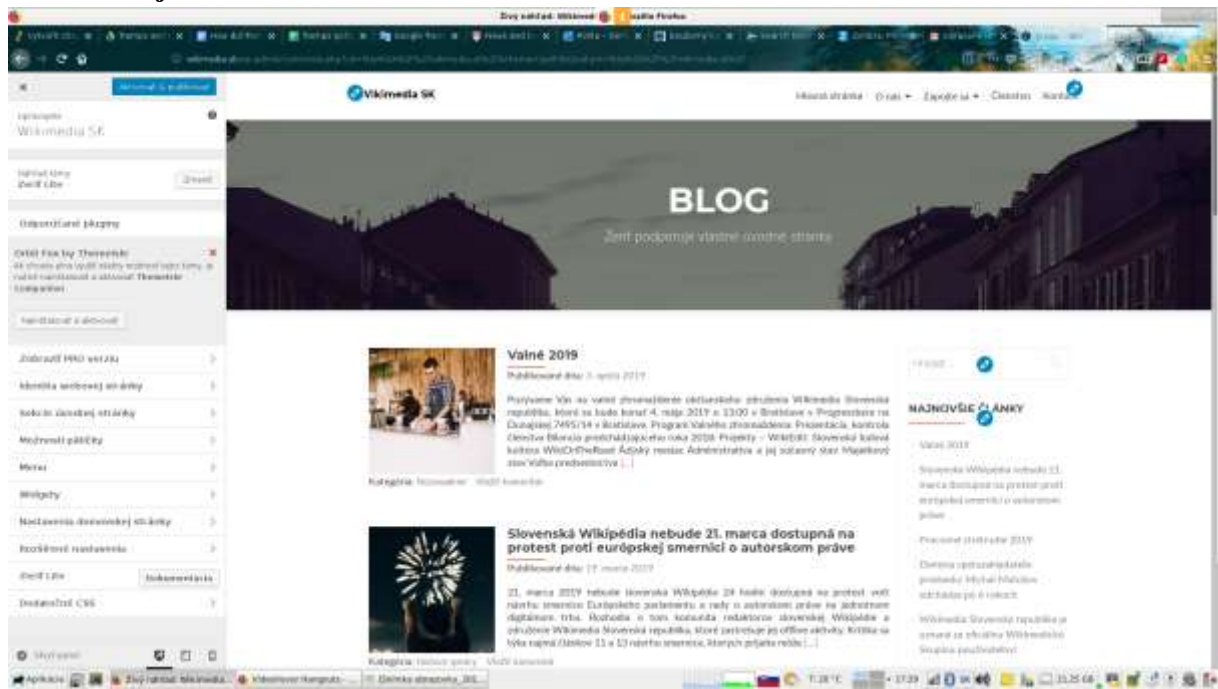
Živý náhľad: Wikimedia SK — Mozilla Firefox

Aktivovať & publikovať

Upravujete
Wikimedia SK

Náhľad témy
Zerif Lite
Zmeniť

Odporúčané pluginy

Orbit Fox by ThemeIsle
Ak chcete plne využiť všetky možnosti tejto témy, je nutné nainštalovať a aktivovať Themeisle Companion.

Nainštalovať a aktivovať

Zobraziť PRO verziu
Identita webovej stránky
Sekcie úvodnej stránky
Možnosti päti­čky
Menu
Widgety
Nastavenia domovskej stránky
Rozšírené nastavenia
Zerif Lite
Dokumentácia
Dodatočné CSS

Skryť panel

Wikimedia SK

Hlavná stránka  O nás  Zapojte sa  Členstvo  Kontakt

BLOG

Zerif podporuje vlastné úvodné stránky

Valné 2019

Publikované dňa: 3. apríla 2019

Pozývame Vás na valné zhromaždenie občianskeho združenia Wikimedia Slovenská republika, ktoré sa bude konať 4. mája 2019 o 13:00 v Bratislave v Progressbare na Dunajskej 7495/14 v Bratislave. Program Valného zhromaždenia: Prezentácia, kontrola Členstva Bilancia predchádzajúceho roka 2018: Projekty – WikiEdit: Slovenské kultúrne kultúra WikiDrPheNast Ázijský mesiac Administratíva a jej súčasný stav Majetkové stav Voľba predstavenstva […]

Kategória: Nezaradené · Vložiť komentár

Slovenská Wikipédia nebude 21. marca dostupná na protest proti európskej smernici o autorskom práve

Publikované dňa: 19. marca 2019

21. marca 2019 nebude slovenská Wikipédia 24 hodín dostupná na protest voči návrhu smernice Európskeho parlamentu a rady o autorskom práve na jednotnom digitálnom trhu. Rozhodla o tom komunita redaktorov slovenskej Wikipédie a združenie Wikimedia Slovenská republika, ktoré zastrešuje jej offline aktivity. Kritika sa týka najmä článkov 11 a 13 návrhu smernice, ktorých prijatie môže […]

Kategória: Tlačové správy · Vložiť komentár

Hľadať …

NAJNOVŠIE ČLÁNKY

Valné 2019

Slovenská Wikipédia nebude 21. marca dostupná na protest proti európskej smernici o autorskom práve

Pracovné stretnutie 2019

Ďalšia spolupracujúca prostredie Michal Mäličko ... po 8 rokoch

Wikimedia Slovenská republika je uznaná za ... Wikimediálnu Skupina používateľov

Aplikácie  Živý náhľad: Wikimedia  Videohovor Hangouts  Dielnička stránky  7.28°C  17:39  21.35 GB